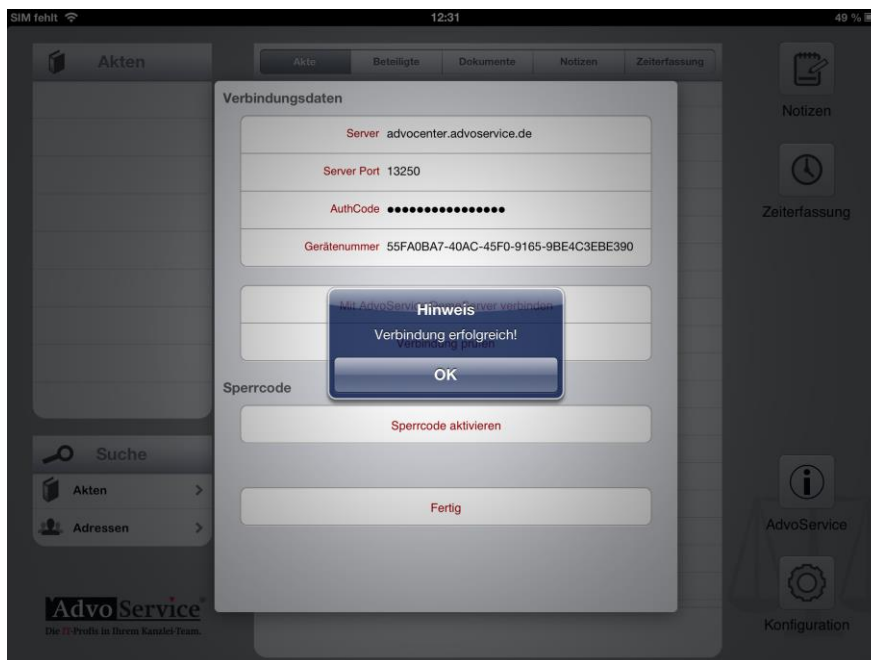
SIM fehlt
12:31
49 %

Akten

Akte
Beteiligte
Dokumente
Notizen
Zeiterfassung

Notizen

Zeiterfassung

Verbindungsdaten

Server advocenter.advoservice.de

Server Port 13250

AuthCode ●●●●●●●●●●●●●●●

Gerätenummer 55FA0BA7-40AC-45F0-9165-9BE4C3EBE390

Mit AdvoService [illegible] verbinden

Verbindung prüfen

Hinweis

Verbindung erfolgreich!

OK

Sperrcode

Sperrcode aktivieren

Fertig

Suche

Akten

Adressen

AdvoService

Konfiguration

AdvoService

Die IT-Profis in Ihrem Kanzlei-Team.